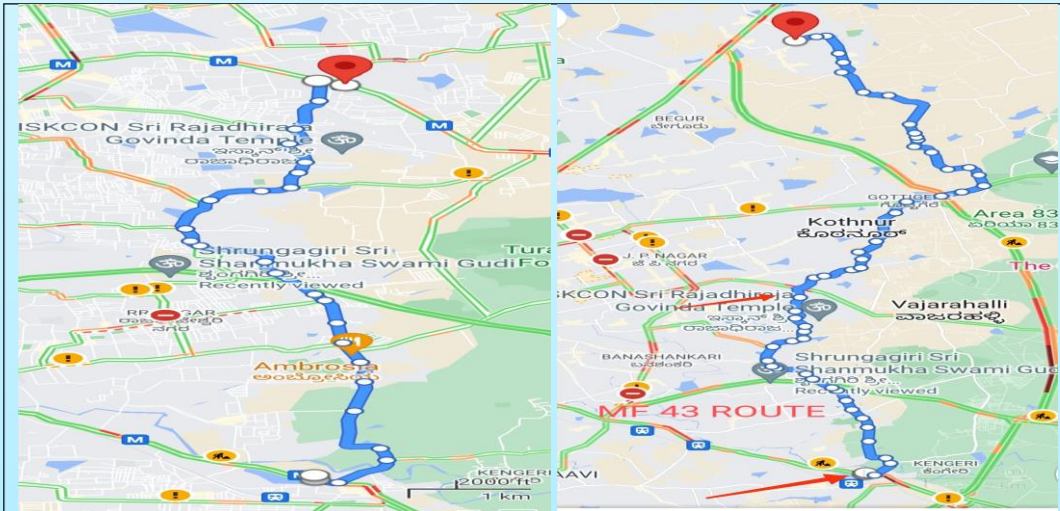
M
M
ISKCON Sri Rajadhiraja Govinda Temple
ಇಸ್ಕಾನ್ ಶ್ರೀ ರಾಜಾಧಿರಾಜ...
M
Shrungagiri Sri Shanmukha Swami Gudi
ಶೃಂಗಗಿರಿ ಶ್ರೀ...
Recently viewed
Tura
RR NAGAR
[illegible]
Ambrosia
ಅಂಬ್ರೋಸಿಯಾ
M
2000 ft
1 km
KENGERI

BEGUR
ಬೇಗೂರು
GOTTIGERE
Area 83
ಏರಿಯಾ 83
Kothnur
ಕೊತ್ನೂರ್
J. P. NAGAR
ಜೆ. ಪಿ. ನಗರ
The
ISKCON Sri Rajadhiraja Govinda Temple
ಇಸ್ಕಾನ್ ಶ್ರೀ ರಾಜಾಧಿರಾಜ...
Vajarahalli
ವಾಜರಹಳ್ಳಿ
BANASHANKARI
ಬನಶಂಕರಿ
Shrungagiri Sri Shanmukha Swami Gudi
ಶೃಂಗಗಿರಿ ಶ್ರೀ...
Recently viewed
MF 43 ROUTE
KENGERI
ಕೆಂಗೇರಿ
AAVI